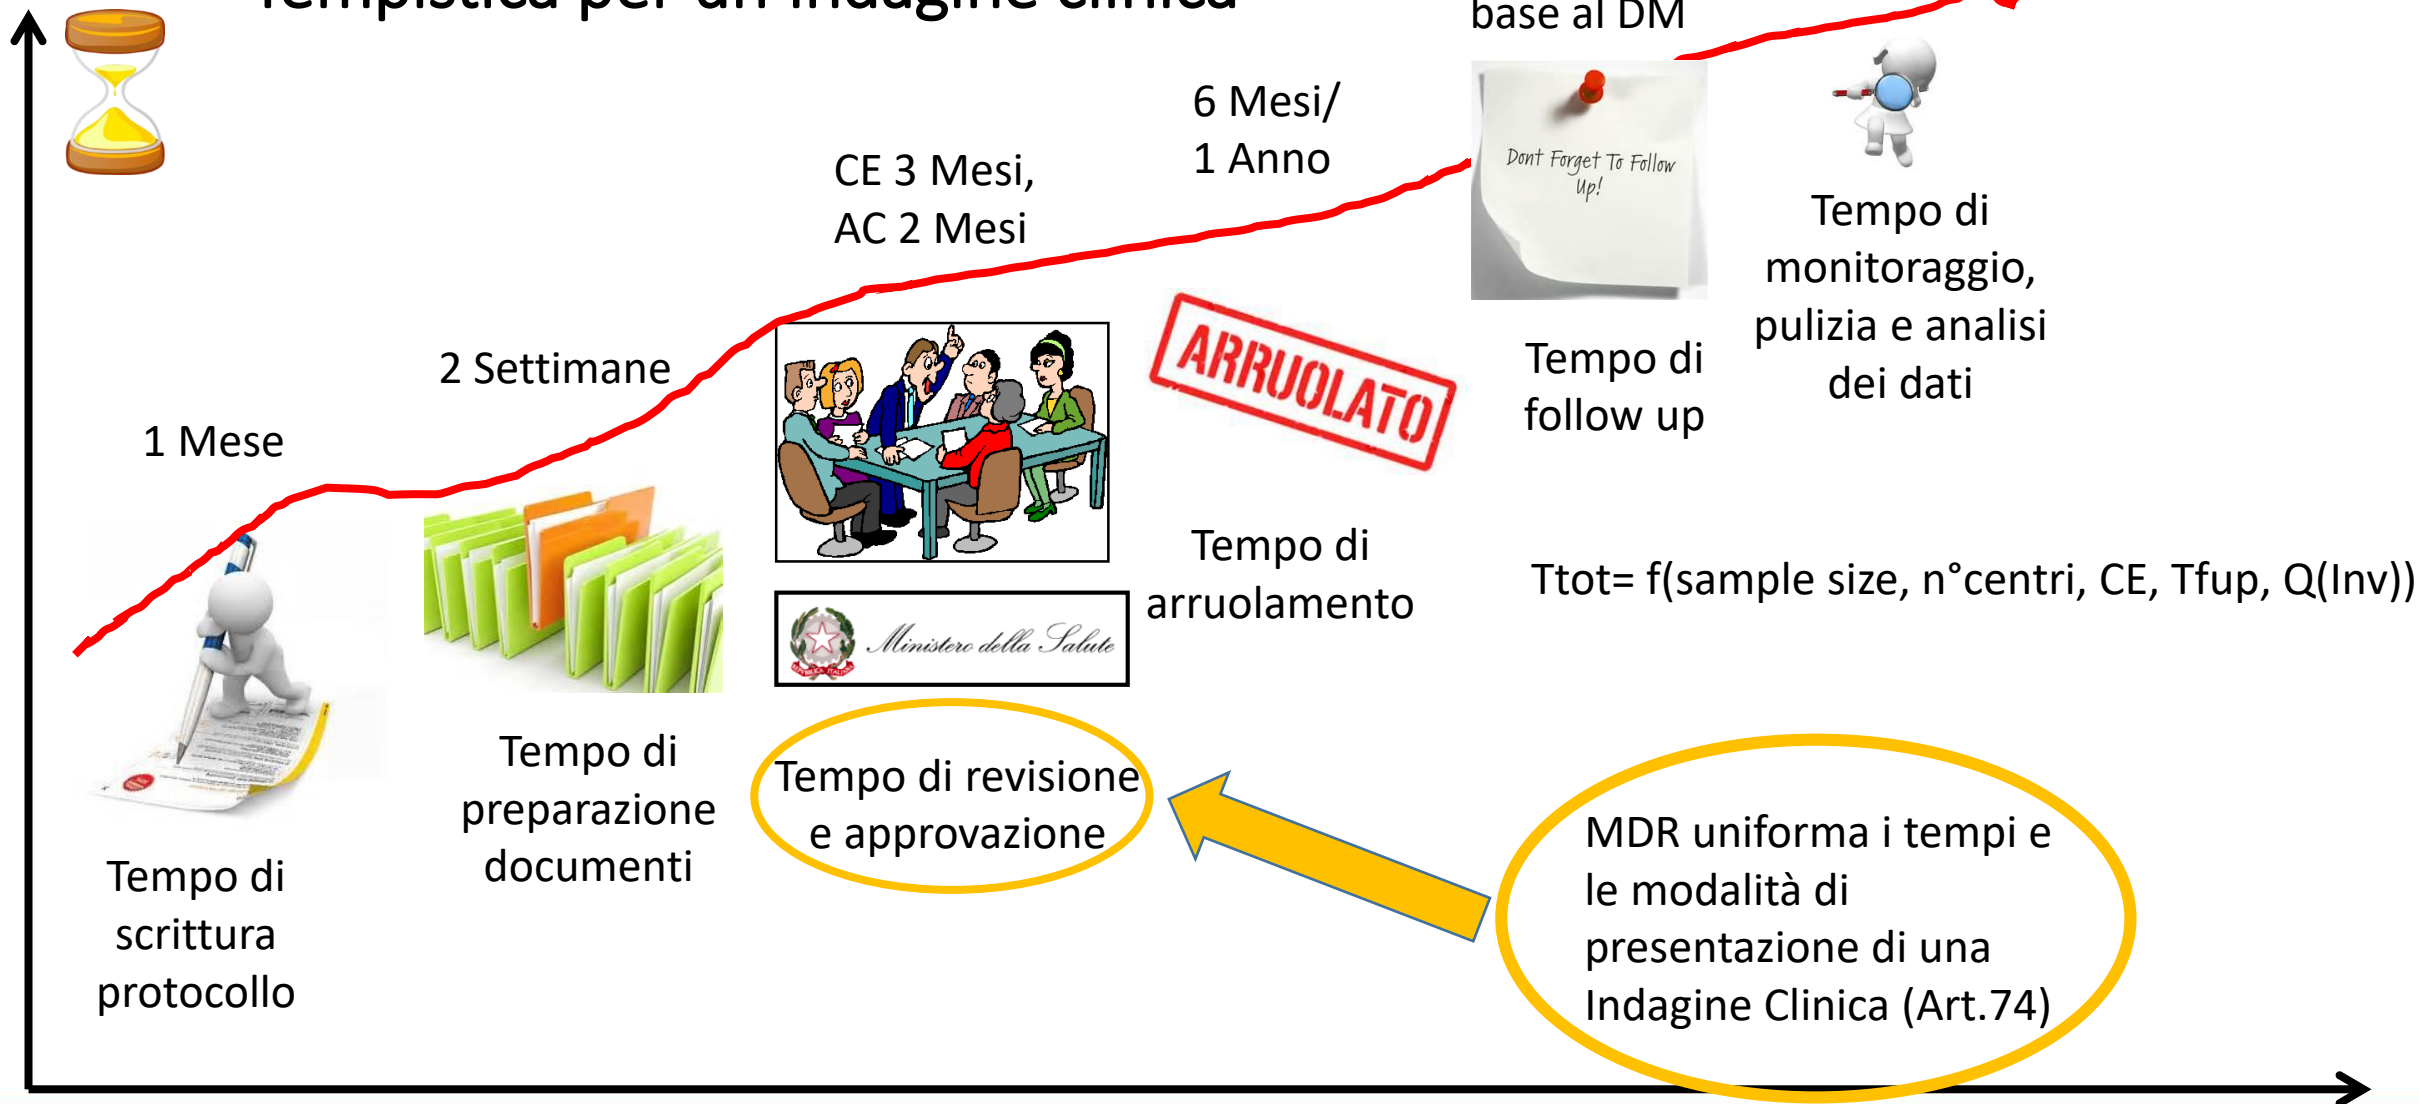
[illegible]

base al DM

6 Mesi/
1 Anno

CE 3 Mesi,
AC 2 Mesi

Dont Forget To Follow Up!

Tempo di monitoraggio, pulizia e analisi dei dati

Tempo di follow up

2 Settimane

ARRUOLATO

1 Mese

Tempo di arruolamento

Ttot= f(sample size, n°centri, CE, Tfup, Q(Inv))

Ministero della Salute

Tempo di preparazione documenti

Tempo di revisione e approvazione

MDR uniforma i tempi e le modalità di presentazione di una Indagine Clinica (Art.74)

Tempo di scrittura protocollo